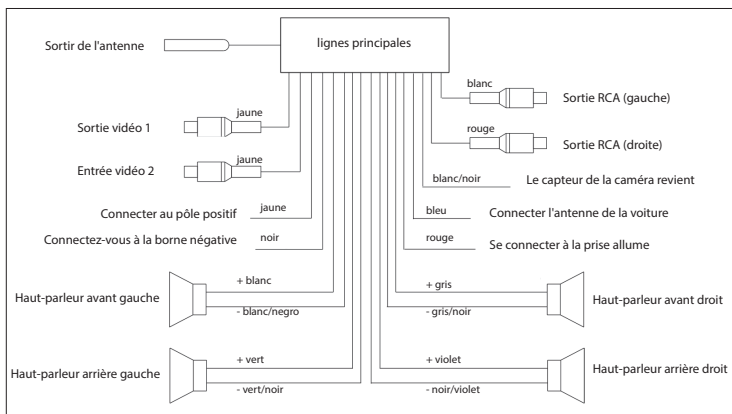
lignes principales

Sortir de l'antenne

blanc
Sortie RCA (gauche)

rouge
Sortie RCA (droite)

jaune
Sortie vidéo 1

jaune
Entrée vidéo 2

blanc/noir
Le capteur de la caméra revient

jaune
Connecter au pôle positif

bleu
Connecter l'antenne de la voiture

noir
Connectez-vous à la borne négative

rouge
Se connecter à la prise allume

+ blanc
- blanc/negro
Haut-parleur avant gauche

+ gris
- gris/noir
Haut-parleur avant droit

+ vert
- vert/noir
Haut-parleur arrière gauche

+ violet
- noir/violet
Haut-parleur arrière droit